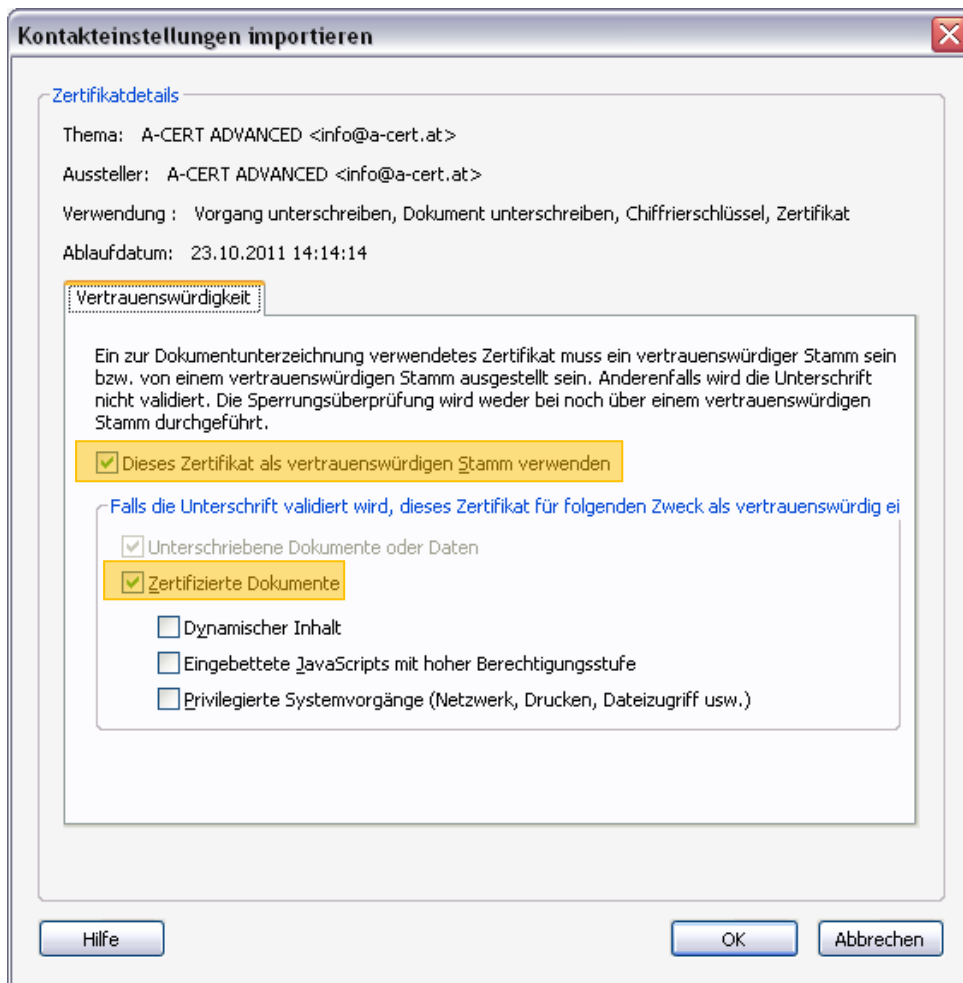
Kontakteinstellungen importieren

Zertifikatdetails

Thema: A-CERT ADVANCED <info@a-cert.at>

Aussteller: A-CERT ADVANCED <info@a-cert.at>

Verwendung : Vorgang unterschreiben, Dokument unterschreiben, Chiffrierschlüssel, Zertifikat

Ablaufdatum: 23.10.2011 14:14:14

Vertrauenswürdigkeit

Ein zur Dokumentunterzeichnung verwendetes Zertifikat muss ein vertrauenswürdiger Stamm sein bzw. von einem vertrauenswürdigen Stamm ausgestellt sein. Anderenfalls wird die Unterschrift nicht validiert. Die Sperrungsüberprüfung wird weder bei noch über einem vertrauenswürdigen Stamm durchgeführt.

Dieses Zertifikat als vertrauenswürdigen Stamm verwenden

Falls die Unterschrift validiert wird, dieses Zertifikat für folgenden Zweck als vertrauenswürdig ei

Unterschriebene Dokumente oder Daten

Zertifizierte Dokumente

Dynamischer Inhalt

Eingebettete JavaScripts mit hoher Berechtigungsstufe

Privilegierte Systemvorgänge (Netzwerk, Drucken, Dateizugriff usw.)

Hilfe

OK

Abbrechen